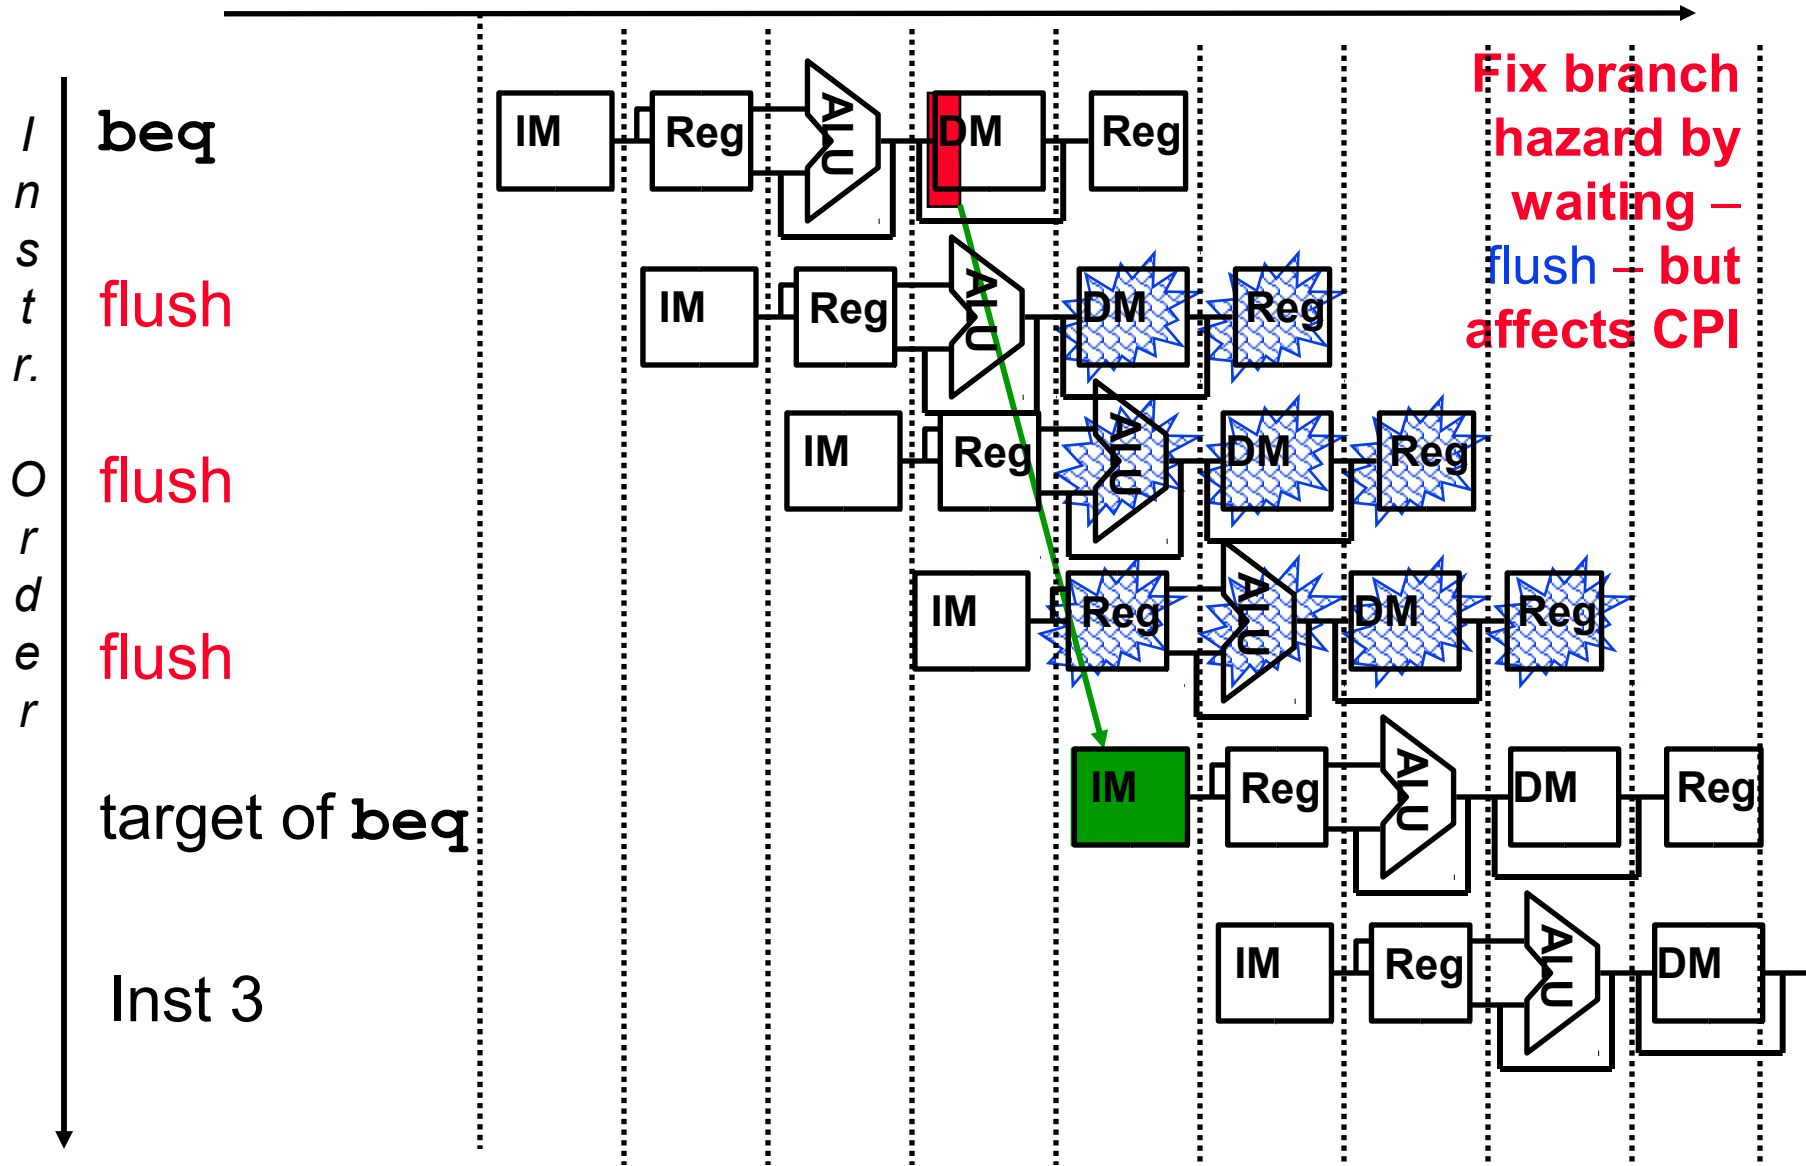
Fix branch hazard by waiting – flush – but affects CPI

I n s t r. O r d e r

beq
IM Reg ALU DM Reg

flush
IM Reg ALU DM Reg

flush
IM Reg ALU DM Reg

flush
IM Reg ALU DM Reg

target of beq
IM Reg ALU DM Reg

Inst 3
IM Reg ALU DM